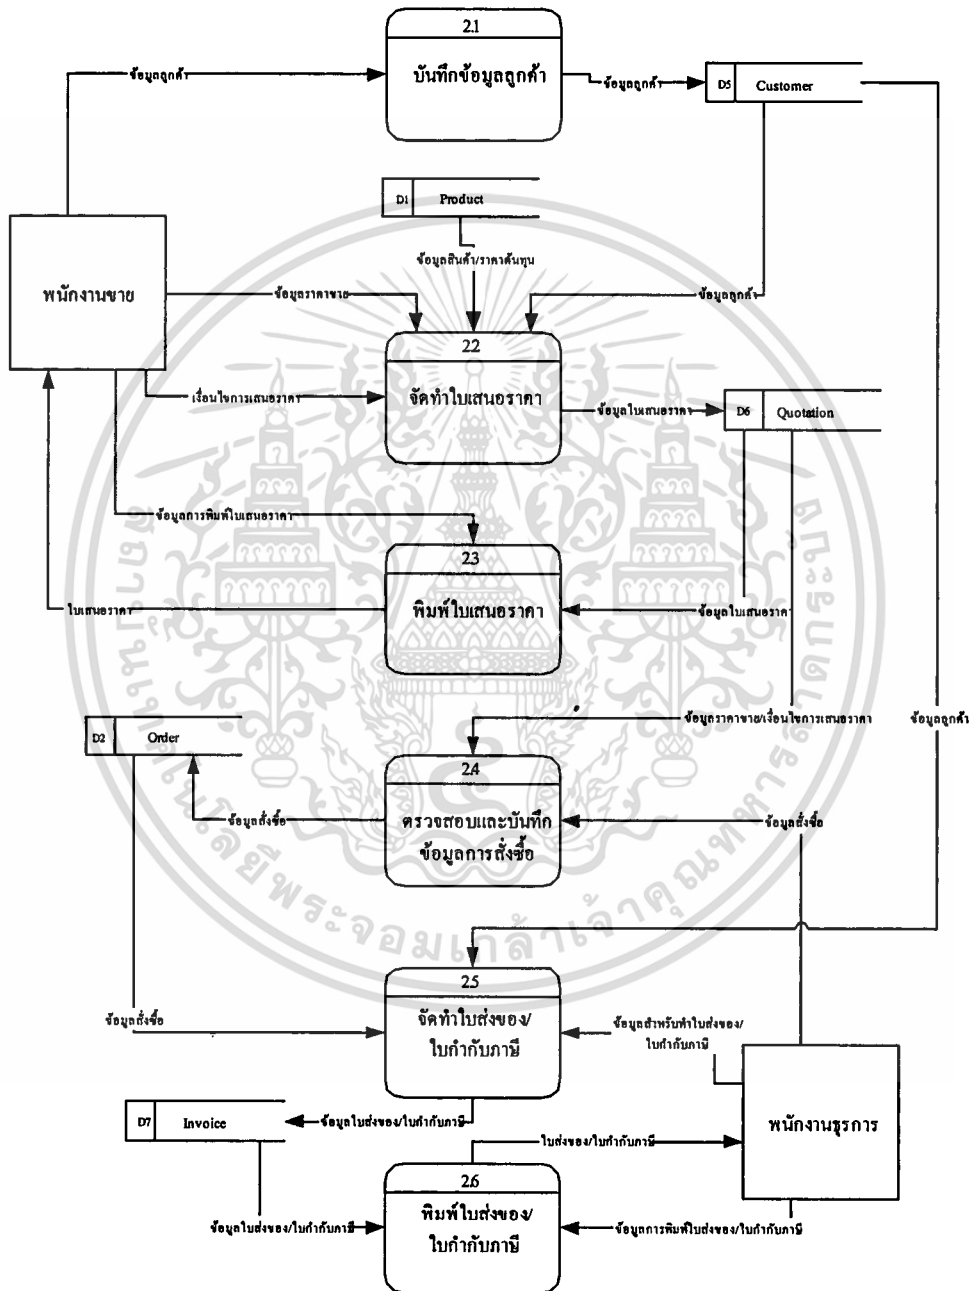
2.1
บันทึกข้อมูลลูกค้า

ข้อมูลลูกค้า

ข้อมูลลูกค้า

D5 Customer

D1 Product

ข้อมูลสินค้า/ราคาต้นทุน

พนักงานขาย

ข้อมูลราคาขาย

ข้อมูลลูกค้า

2.2
จัดทำใบเสนอราคา

เงื่อนไขการเสนอราคา

ข้อมูลใบเสนอราคา

D6 Quotation

ข้อมูลการพิมพ์ใบเสนอราคา

2.3
พิมพ์ใบเสนอราคา

ใบเสนอราคา

ข้อมูลใบเสนอราคา

ข้อมูลราคาขาย/เงื่อนไขการเสนอราคา

ข้อมูลลูกค้า

D2 Order

2.4
ตรวจสอบและบันทึกข้อมูลการสั่งซื้อ

ข้อมูลสั่งซื้อ

ข้อมูลสั่งซื้อ

2.5
จัดทำใบส่งของ/ใบกำกับภาษี

ข้อมูลสั่งซื้อ

ข้อมูลสำหรับทำใบส่งของ/ใบกำกับภาษี

D7 Invoice

ข้อมูลใบส่งของ/ใบกำกับภาษี

พนักงานธุรการ

ใบส่งของ/ใบกำกับภาษี

2.6
พิมพ์ใบส่งของ/ใบกำกับภาษี

ข้อมูลใบส่งของ/ใบกำกับภาษี

ข้อมูลการพิมพ์ใบส่งของ/ใบกำกับภาษี